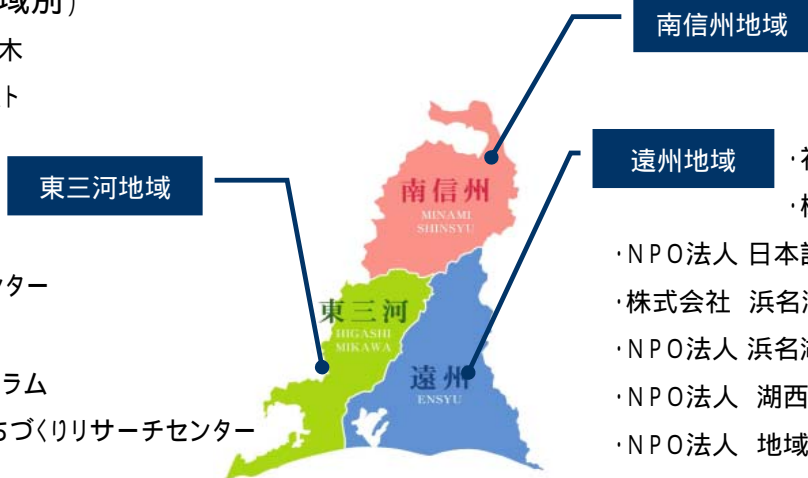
域別）
木
ト
東三河地域
ンター
ラム
ちづくりリサーチセンター
南信州地域
南信州
MINAMI SHINSYU
東三河
HIGASHI MIKAWA
遠州
ENSYU
遠州地域
・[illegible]
・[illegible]
・ＮＰＯ法人 日本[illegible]
・株式会社　浜名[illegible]
・ＮＰＯ法人 浜名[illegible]
・ＮＰＯ法人　湖西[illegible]
・ＮＰＯ法人　地域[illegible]